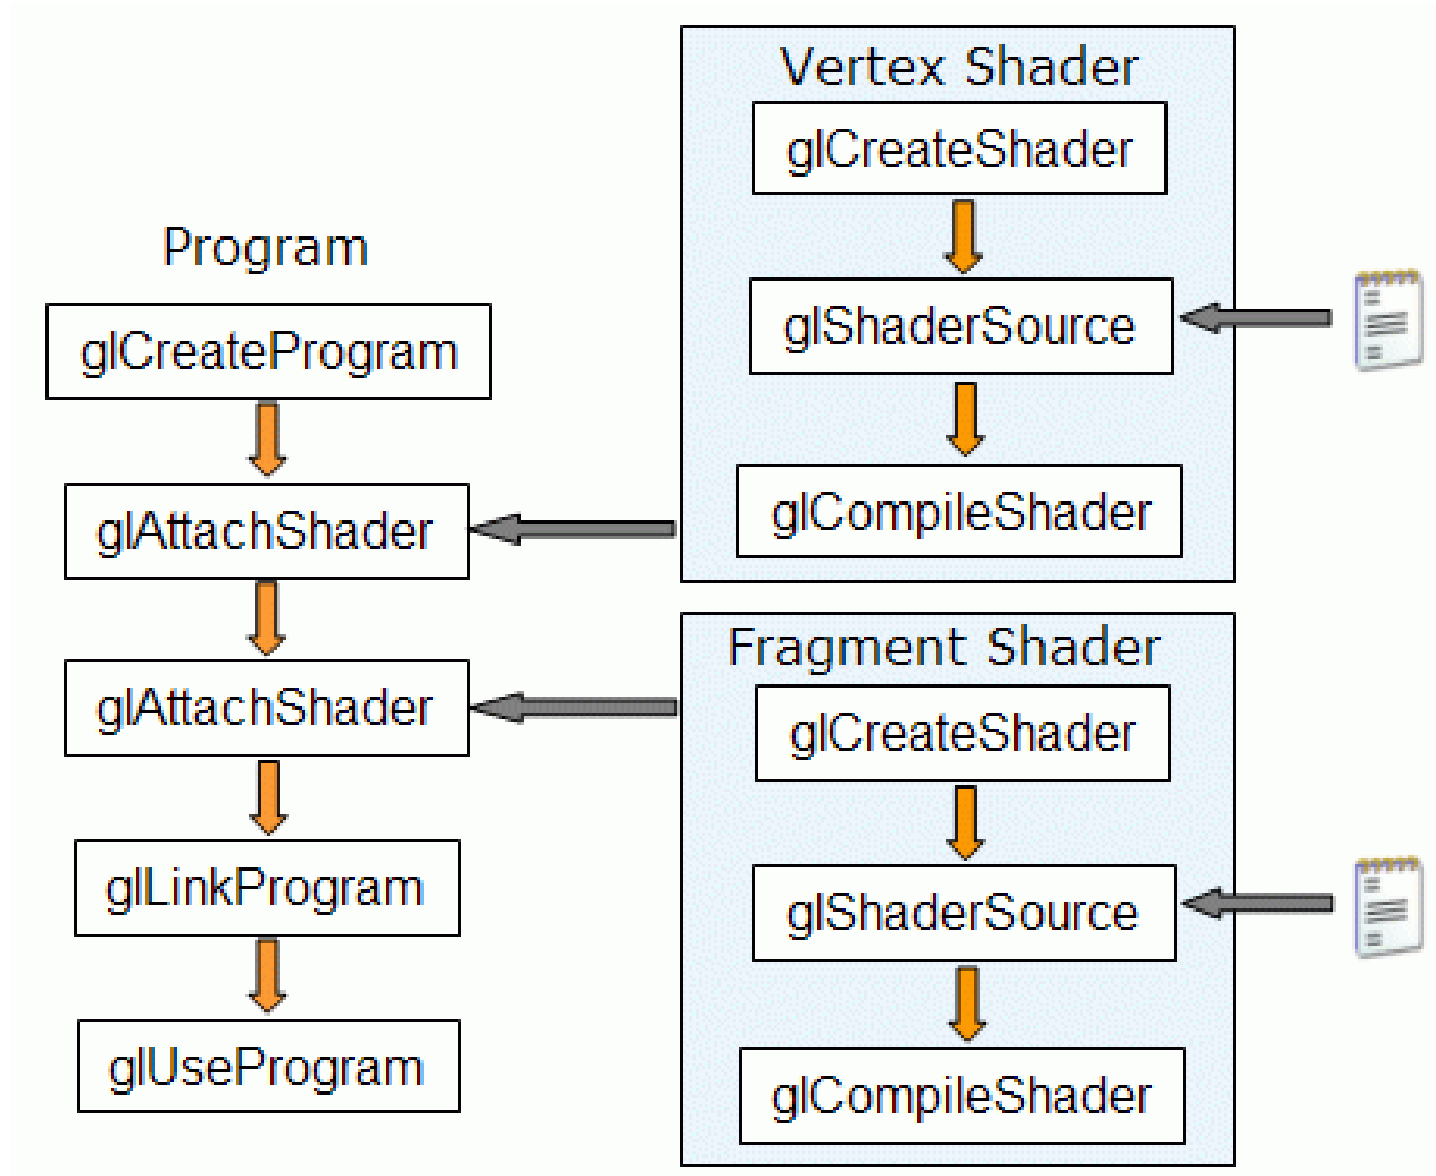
Program

glCreateProgram

glAttachShader

glAttachShader

glLinkProgram

glUseProgram

Vertex Shader

glCreateShader

glShaderSource

glCompileShader

Fragment Shader

glCreateShader

glShaderSource

glCompileShader